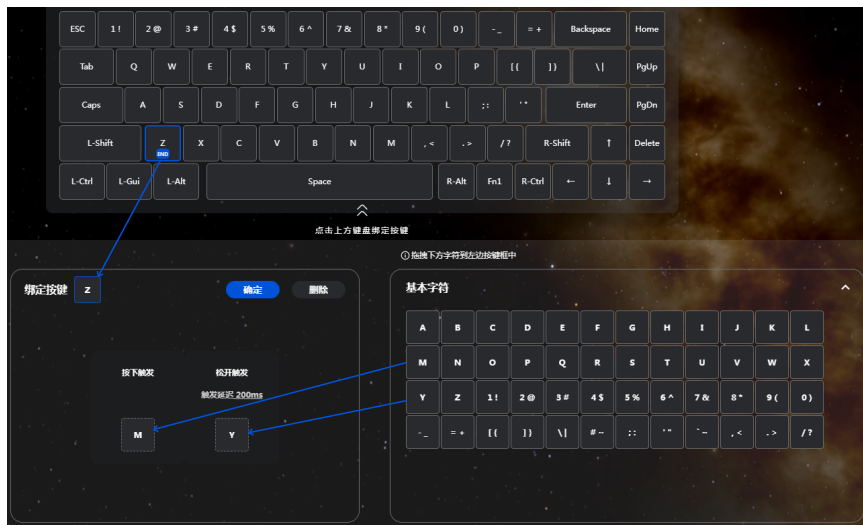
ESC 1 ! 2 @ 3 # 4 $ 5 % 6 ^ 7 & 8 * 9 ( 0 ) - _ = + Backspace Home

Tab Q W E R T Y U I O P [ { ] } \ | PgUp

Caps A S D F G H J K L ; : ' " Enter PgDn

L-Shift Z END X C V B N M , < . > / ? R-Shift ↑ Delete

L-Ctrl L-Gui L-Alt Space R-Alt Fn1 R-Ctrl ← ↓ →

点击上方键盘绑定按键

ⓘ 拖拽下方字符到左边按键框中

绑定按键 Z 确定 删除

按下触发 松开触发

触发延迟 200ms

M Y

基本字符

| A | B | C | D | E | F | G | H | I | J | K | L |
|---|---|---|---|---|---|---|---|---|---|---|---|
| M | N | O | P | Q | R | S | T | U | V | W | X |
| Y | Z | 1 ! | 2 @ | 3 # | 4 $ | 5 % | 6 ^ | 7 & | 8 * | 9 ( | 0 ) |
| - _ | = + | [ { | ] } | \ \| | # ~ | ; : | ' " | ` ~ | , < | . > | / ? |